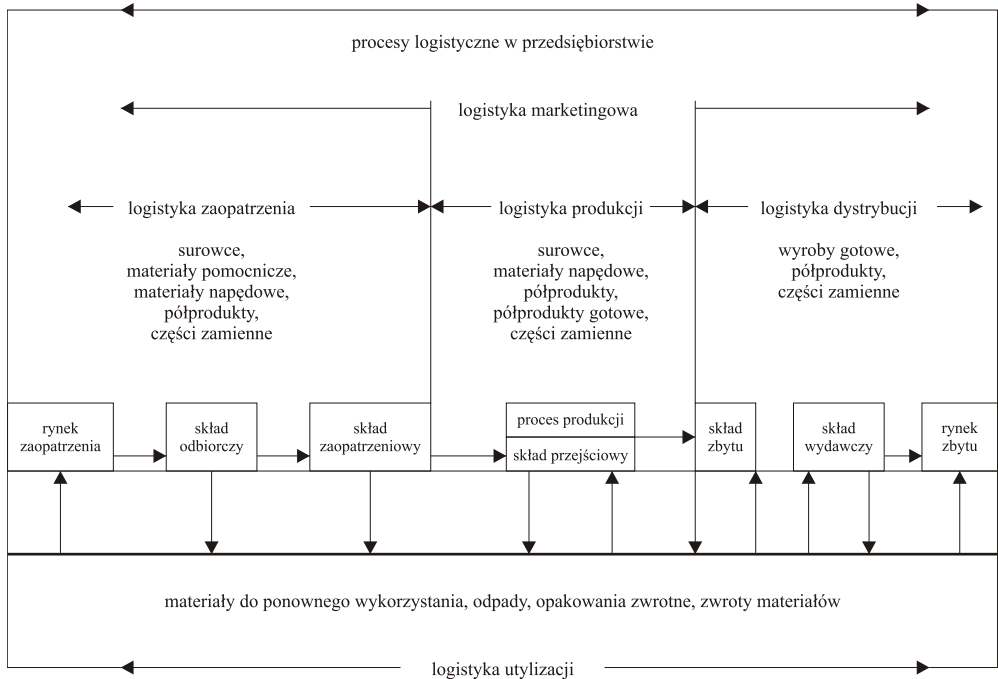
procesy logistyczne w przedsiębiorstwie

logistyka marketingowa

logistyka zaopatrzenia

logistyka produkcji

logistyka dystrybucji

surowce, materiały pomocnicze, materiały napędowe, półprodukty, części zamienne

surowce, materiały napędowe, półprodukty, półprodukty gotowe, części zamienne

wyroby gotowe, półprodukty, części zamienne

rynek zaopatrzenia

skład odbiorczy

skład zaopatrzeniowy

proces produkcji

skład przejściowy

skład zbytu

skład wydawczy

rynek zbytu

materiały do ponownego wykorzystania, odpady, opakowania zwrotne, zwroty materiałów

logistyka utylizacji